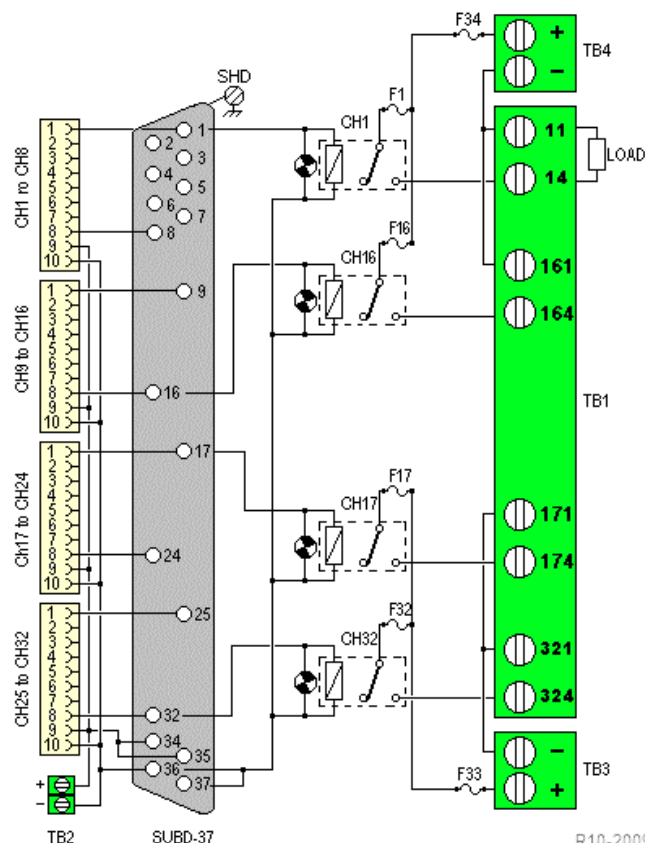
CH1 ro CH8
1
2
3
4
5
6
7
8
9
10

CH9 to CH16
1
2
3
4
5
6
7
8
9
10

CH17 to CH24
1
2
3
4
5
6
7
8
9
10

CH25 to CH32
1
2
3
4
5
6
7
8
9
10

+
-
TB2

SHD
1
2
3
4
5
6
7
8
9
16
17
24
25
32
34
35
36
37
SUBD-37

CH1
F1
CH16
F16
CH17
F17
CH32
F32
F34
F33

+
-
TB4

11
14
LOAD
161
164
TB1
171
174
321
324

-
+
TB3

R10-200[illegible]